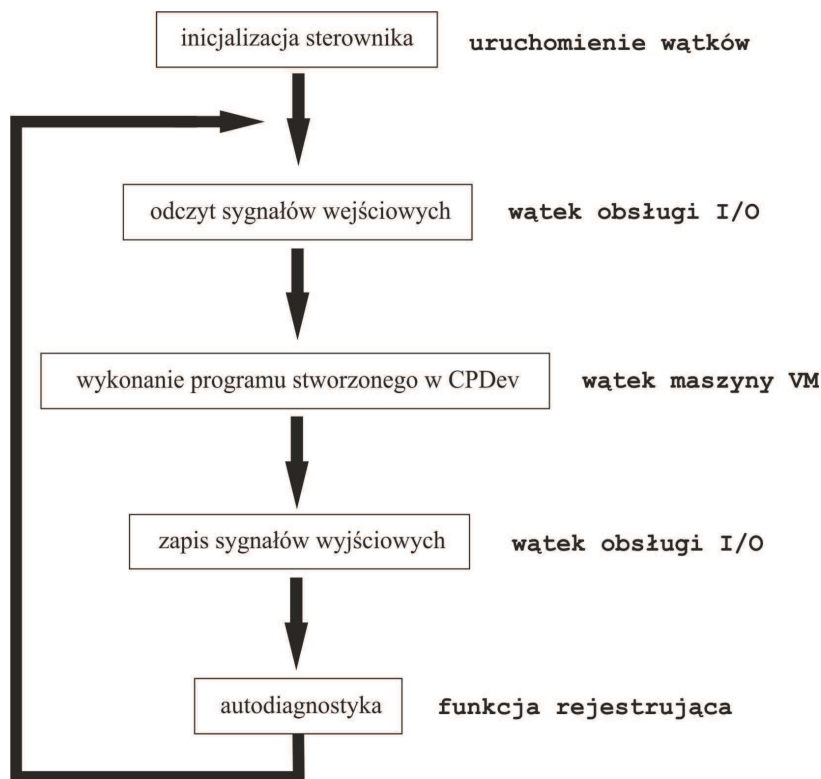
inicjalizacja sterownika

uruchomienie wątków

odczyt sygnałów wejściowych

wątek obsługi I/O

wykonanie programu stworzonego w CPDev

wątek maszyny VM

zapis sygnałów wyjściowych

wątek obsługi I/O

autodiagnostyka

funkcja rejestrująca